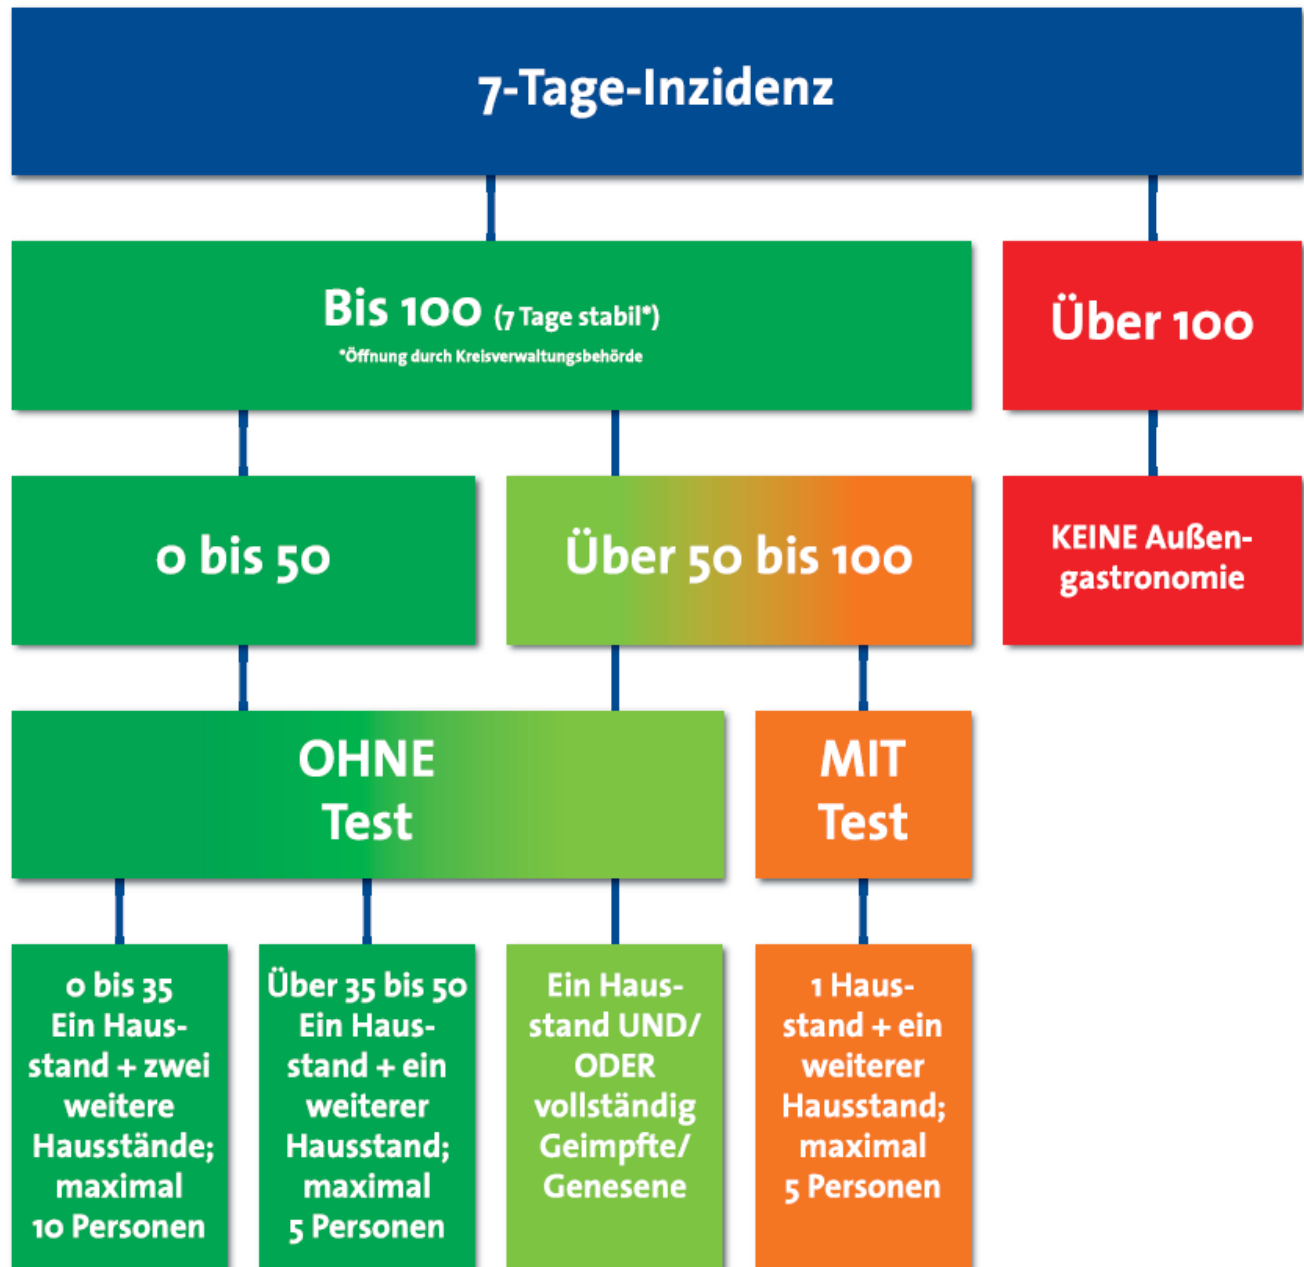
7-Tage-Inzidenz

Bis 100 (7 Tage stabil*)
*Öffnung durch Kreisverwaltungsbehörde

Über 100

0 bis 50

Über 50 bis 100

KEINE Außengastronomie

OHNE Test

MIT Test

0 bis 35 Ein Hausstand + zwei weitere Hausstände; maximal 10 Personen

Über 35 bis 50 Ein Hausstand + ein weiterer Hausstand; maximal 5 Personen

Ein Hausstand UND/ ODER vollständig Geimpfte/ Genesene

1 Hausstand + ein weiterer Hausstand; maximal 5 Personen